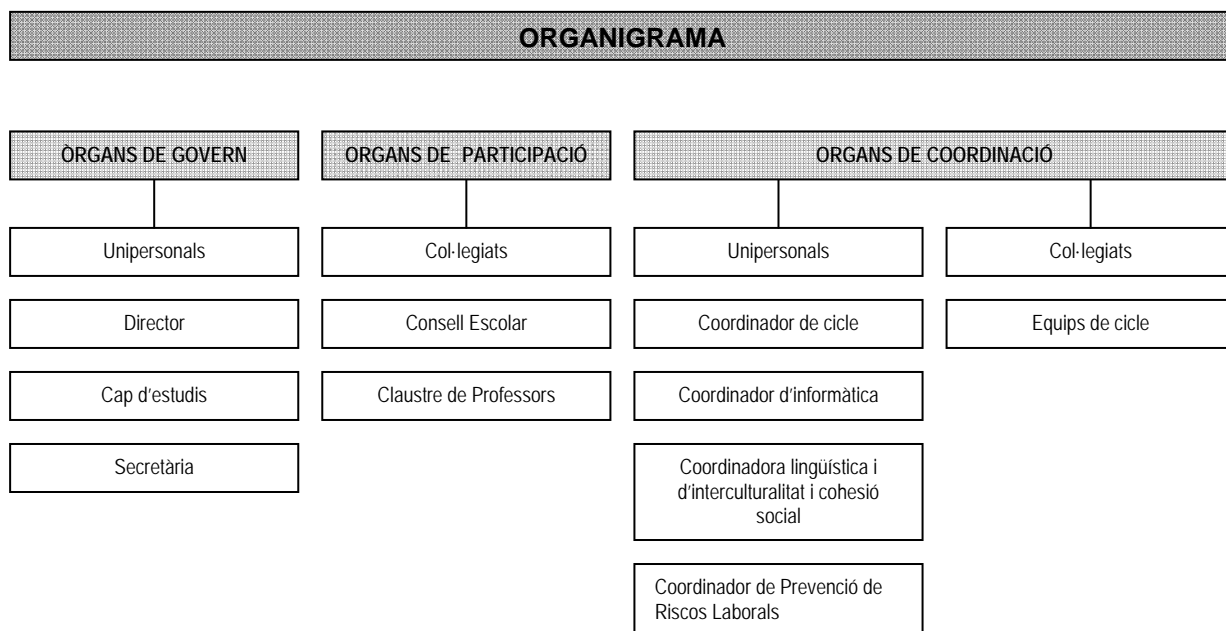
ORGANIGRAMA

ÒRGANS DE GOVERN

Unipersonals

Director

Cap d'estudis

Secretària

ORGANS DE PARTICIPACIÓ

Col·legiats

Consell Escolar

Claustre de Professors

ORGANS DE COORDINACIÓ

Unipersonals

Coordinador de cicle

Coordinador d'informàtica

Coordinadora lingüística i d'interculturalitat i cohesió social

Coordinador de Prevenció de Riscos Laborals

Col·legiats

Equips de cicle